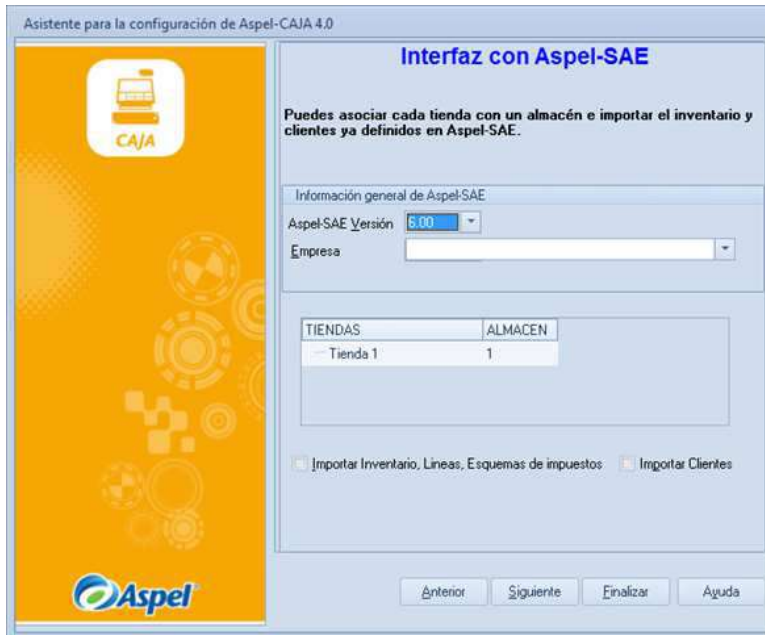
Asistente para la configuración de Aspel-CAJA 4.0

CAJA

Interfaz con Aspel-SAE

Puedes asociar cada tienda con un almacén e importar el inventario y clientes ya definidos en Aspel-SAE.

Información general de Aspel-SAE

Aspel-SAE Versión 6.00

Empresa

| TIENDAS | ALMACEN |
|---|---|
| Tienda 1 | 1 |

Importar Inventario, Lineas, Esquemas de impuestos

Importar Clientes

Aspel

Anterior Siguiente Finalizar Ayuda